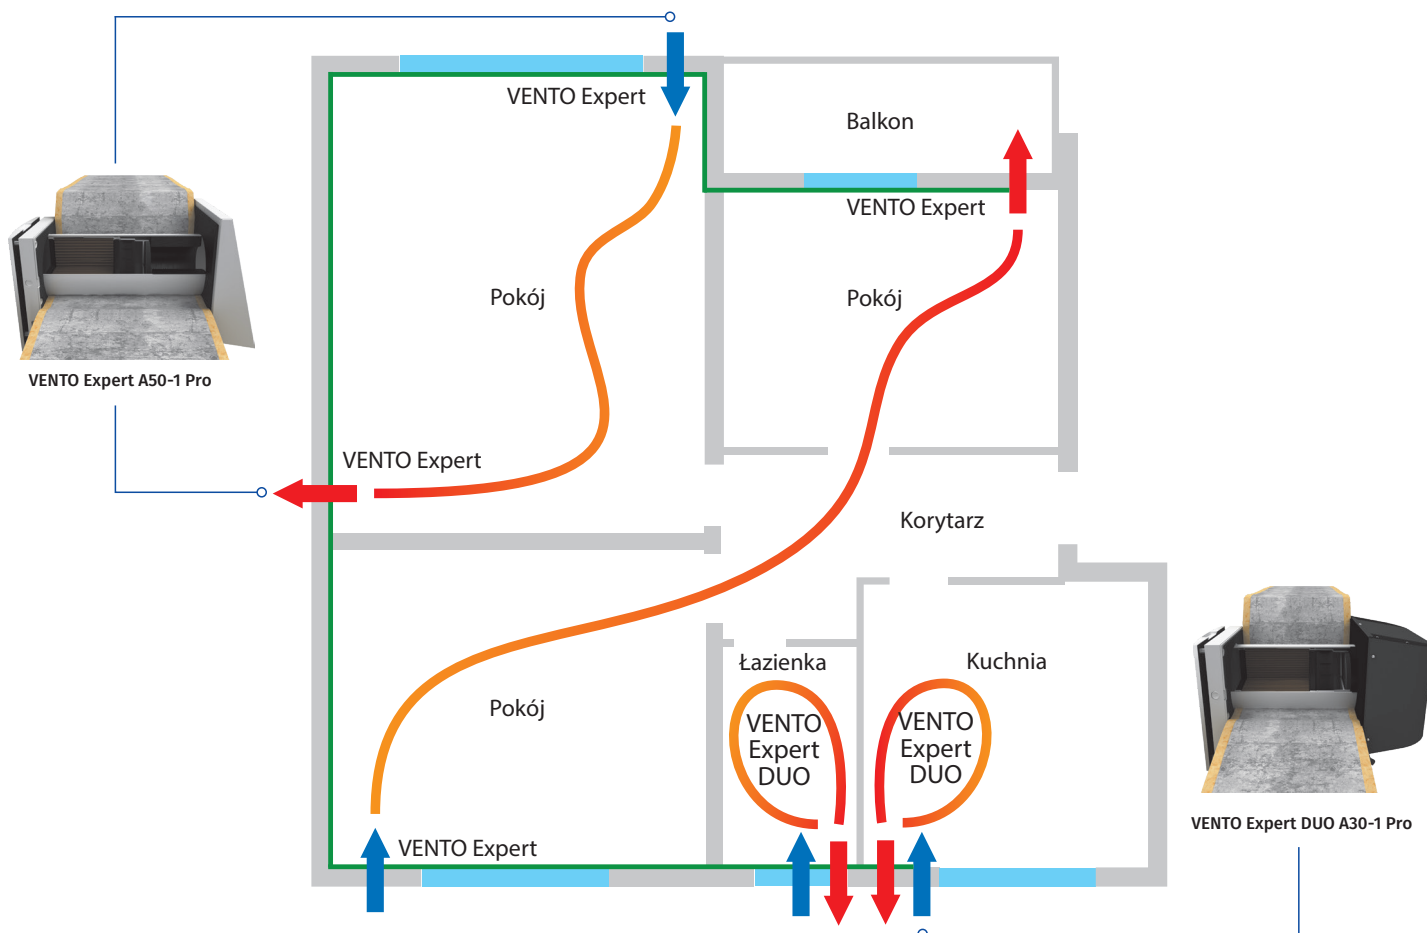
VENTO Expert

Balkon

VENTO Expert

Pokój

Pokój

VENTO Expert A50-1 Pro

VENTO Expert

Korytarz

Łazienka

Kuchnia

VENTO Expert DUO

VENTO Expert DUO

Pokój

VENTO Expert

VENTO Expert DUO A30-1 Pro